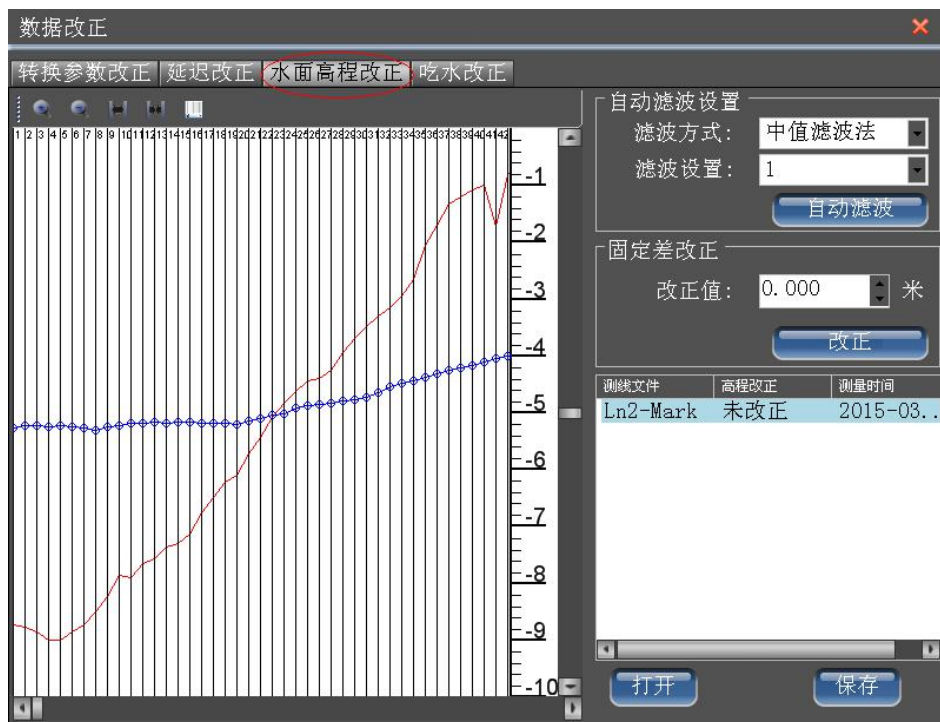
数据改正

转换参数改正 延迟改正 水面高程改正 吃水改正

1 2 3 4 5 6 7 8 9 10 11 12 13 14 15 16 17 18 19 20 21 22 23 24 25 26 27 28 29 30 31 32 33 34 35 36 37 38 39 40 41 42

-1
-2
-3
-4
-5
-6
-7
-8
-9
-10

自动滤波设置
滤波方式： 中值滤波法
滤波设置： 1
自动滤波

固定差改正
改正值： 0.000 米
改正

| 测线文件 | 高程改正 | 测量时间 |
|---|---|---|
| Ln2-Mark | 未改正 | 2015-03.. |

打开 保存